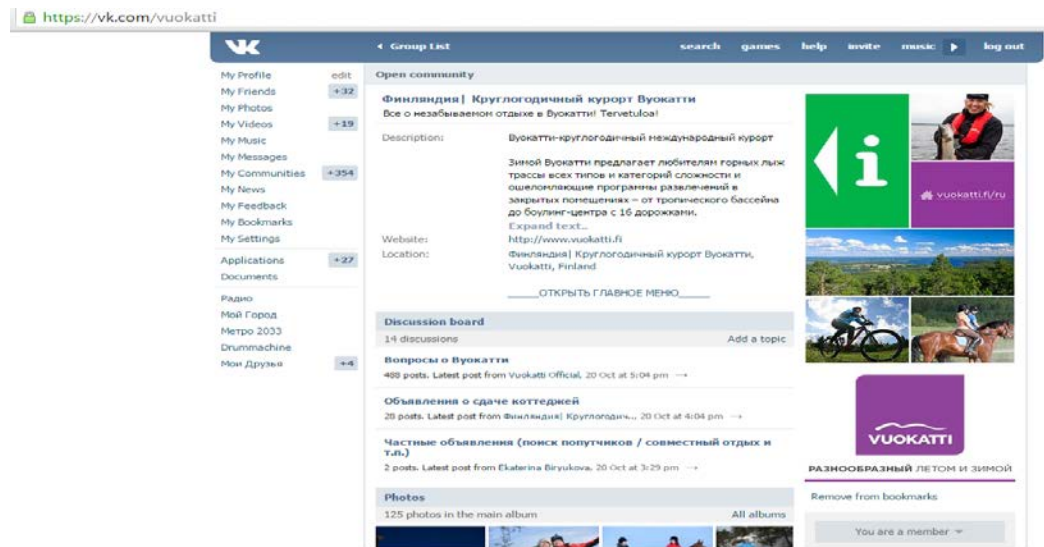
https://vk.com/vuokatti

VK

◂ Group List search games help invite music ▶ log out

My Profile edit
My Friends +32
My Photos
My Videos +19
My Music
My Messages
My Communities +354
My News
My Feedback
My Bookmarks
My Settings

Applications +27
Documents

Радио
Мой Город
Метро 2033
Drummachine
Мои Друзья +4

Open community

Финляндия| Круглогодичный курорт Вуокатти
Все о незабываемом отдыхе в Вуокатти! Tervetuloa!

Description: Вуокатти-круглогодичный международный курорт

Зимой Вуокатти предлагает любителям горных лыж трассы всех типов и категорий сложности и ошеломляющие программы развлечений в закрытых помещениях – от тропического бассейна до боулинг-центра с 16 дорожками.
Expand text...

Website: http://www.vuokatti.fi
Location: Финляндия| Круглогодичный курорт Вуокатти, Vuokatti, Finland

_____ОТКРЫТЬ ГЛАВНОЕ МЕНЮ_____

Discussion board
14 discussions Add a topic

Вопросы о Вуокатти
488 posts. Latest post from Vuokatti Official, 20 Oct at 5:04 pm →

Объявления о сдаче коттеджей
28 posts. Latest post from Финляндия| Круглогодич..., 20 Oct at 4:04 pm →

Частные объявления (поиск попутчиков / совместный отдых и т.п.)
2 posts. Latest post from Ekaterina Biryukova, 20 Oct at 3:29 pm →

Photos
125 photos in the main album All albums

i
vuokatti.fi/ru

VUOKATTI
РАЗНООБРАЗНЫЙ ЛЕТОМ И ЗИМОЙ

Remove from bookmarks

You are a member ▾